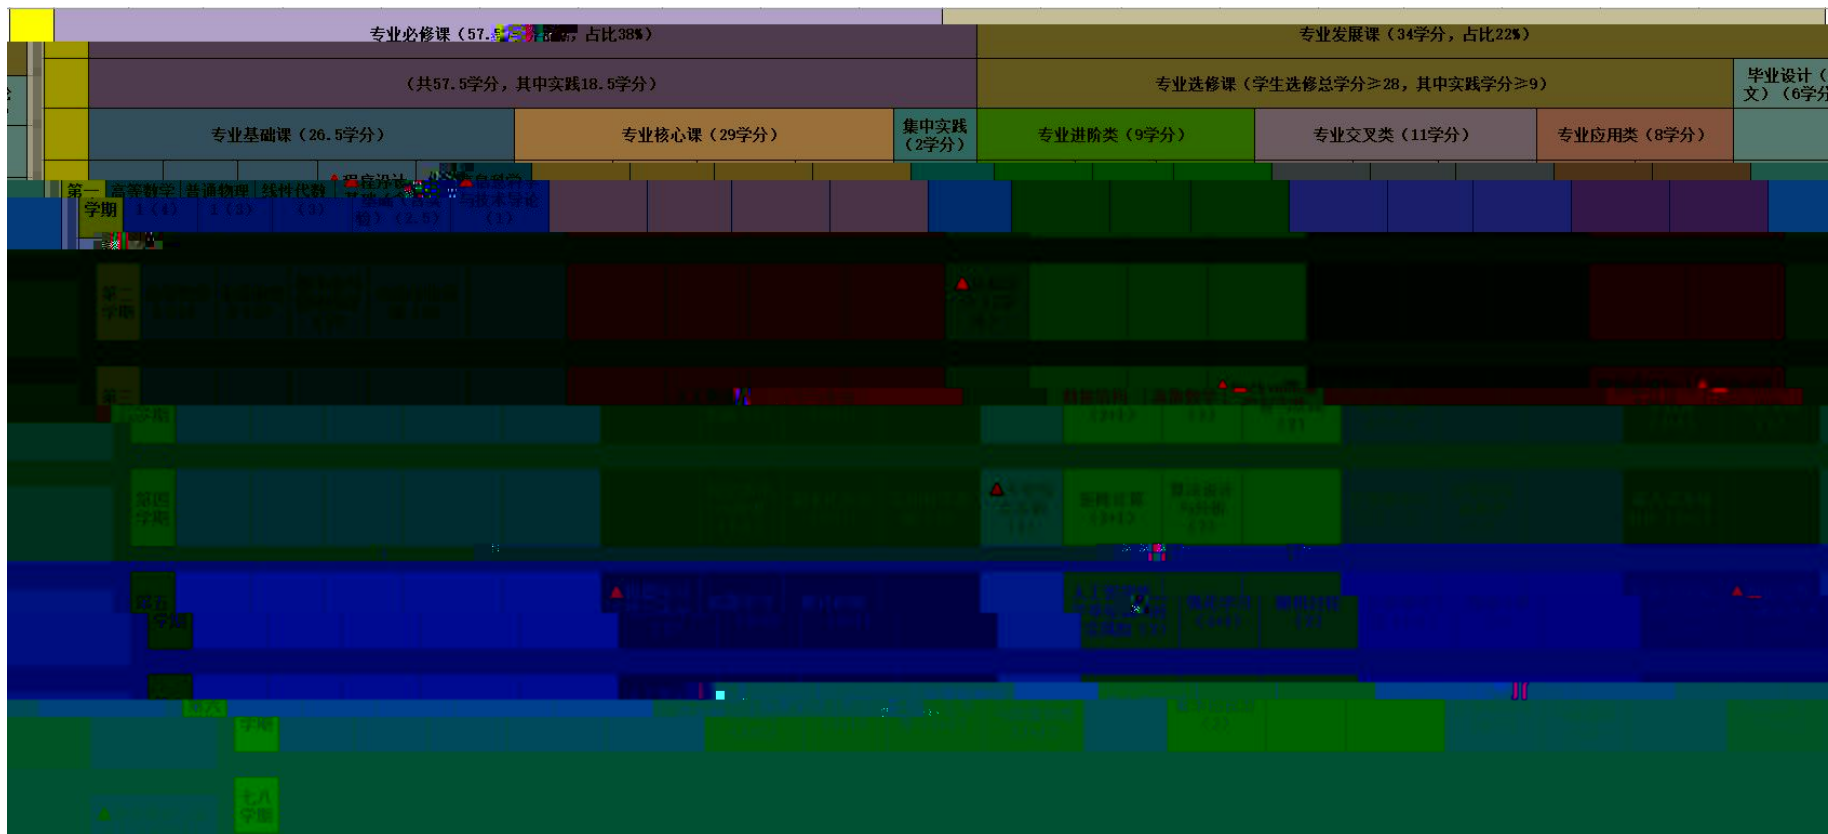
专业必修课（57.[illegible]，占比38%）

专业发展课（34学分，占比22%）

（共57.5学分，其中实践18.5学分）

专业选修课（学生选修总学分≥28，其中实践学分≥9）

毕业设计（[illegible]文）（6学分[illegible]

专业基础课（26.5学分）

专业核心课（29学分）

集中实践（2学分）

专业进阶类（9学分）

专业交叉类（11学分）

专业应用类（8学分）

第一学期

高等数学1（4）

普通物理1（3）

线性代数（3）

程序设计基础（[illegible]）（2.5）

信息科学与技术导论（1）

第二学期

第三学期

第四学期

第五学期

第六学期

第七八学期